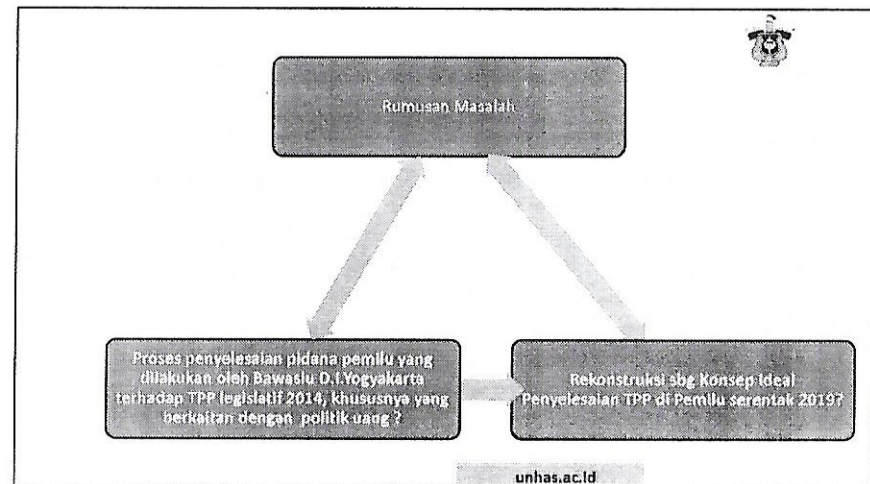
Rumusan Masalah

Proses penyelesaian pidana pemilu yang dilakukan oleh Bawaslu D.I.Yogyakarta terhadap TPP legislatif 2014, khususnya yang berkaitan dengan politik uang ?

Rekonstruksi sbg Konsep Ideal Penyelesaian TPP di Pemilu serentak 2019?

unhas.ac.id